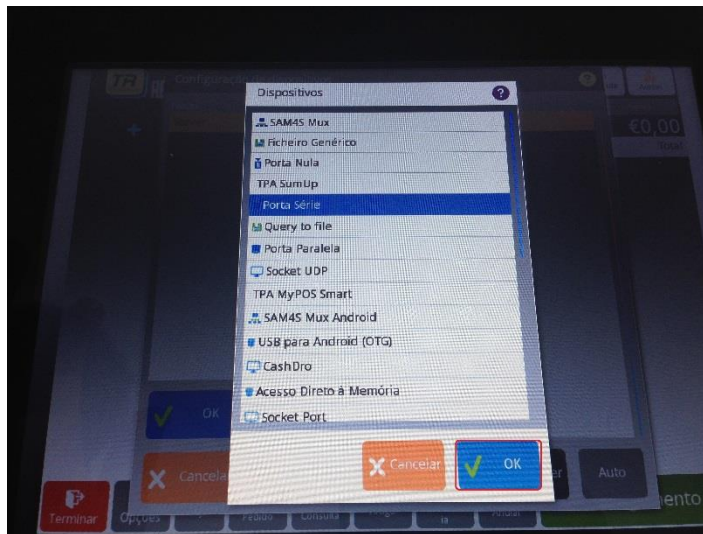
Dispositivos
?
SAM4S Mux
Ficheiro Genérico
Porta Nula
TPA SumUp
Porta Série
Query to file
Porta Paralela
Socket UDP
TPA MyPOS Smart
SAM4S Mux Android
USB para Android (OTG)
CashDro
Acesso Direto à Memória
Socket Port
Cancelar
OK

TR
Configuraç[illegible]
€0,00
Total
OK
Cancela
Auto
Terminar
Opções
Pedido
Consulta
mento